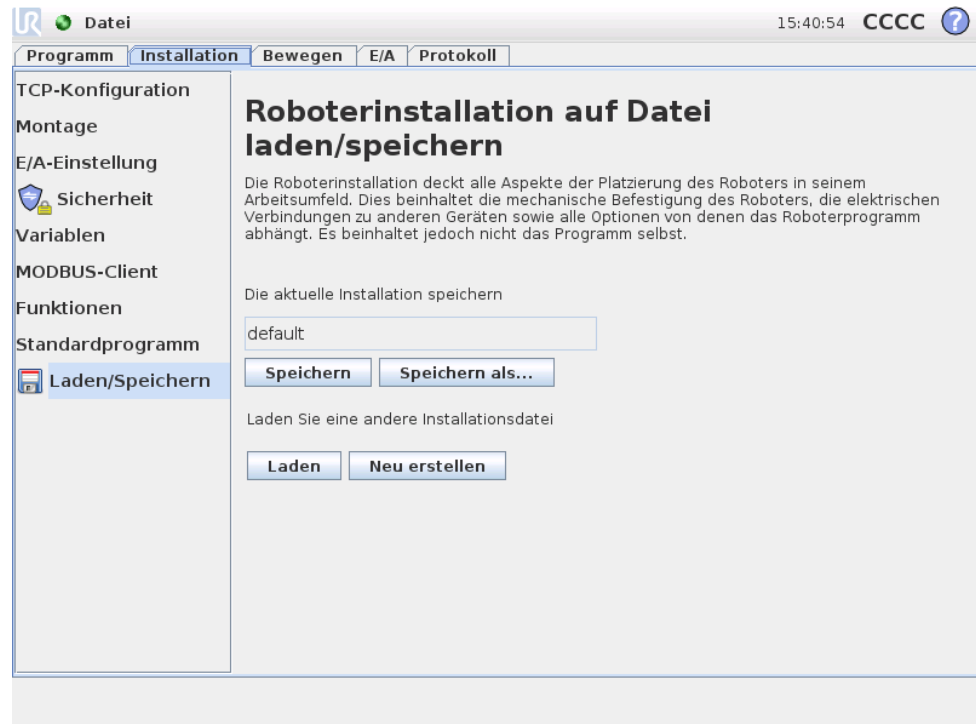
Datei

15:40:54 CCCC

Programm | Installation | Bewegen | E/A | Protokoll

TCP-Konfiguration
Montage
E/A-Einstellung
Sicherheit
Variablen
MODBUS-Client
Funktionen
Standardprogramm
Laden/Speichern

Roboterinstallation auf Datei laden/speichern

Die Roboterinstallation deckt alle Aspekte der Platzierung des Roboters in seinem Arbeitsumfeld. Dies beinhaltet die mechanische Befestigung des Roboters, die elektrischen Verbindungen zu anderen Geräten sowie alle Optionen von denen das Roboterprogramm abhängt. Es beinhaltet jedoch nicht das Programm selbst.

Die aktuelle Installation speichern

default

Speichern

Speichern als...

Laden Sie eine andere Installationsdatei

Laden

Neu erstellen